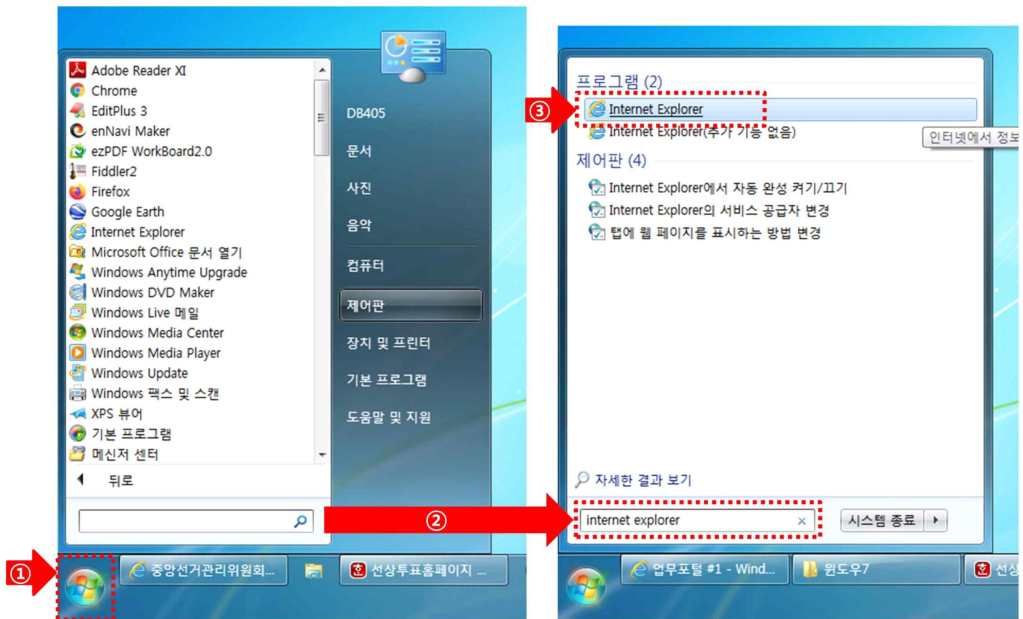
Adobe Reader XI
Chrome
EditPlus 3
enNavi Maker
ezPDF WorkBoard2.0
Fiddler2
Firefox
Google Earth
Internet Explorer
Microsoft Office 문서 열기
Windows Anytime Upgrade
Windows DVD Maker
Windows Live 메일
Windows Media Center
Windows Media Player
Windows Update
Windows 팩스 및 스캔
XPS 뷰어
기본 프로그램
메신저 센터

뒤로

DB405
문서
사진
음악
컴퓨터
제어판
장치 및 프린터
기본 프로그램
도움말 및 지원

①
중앙선거관리위원회...
선상투표홈페이지 ...

②

③
프로그램 (2)
Internet Explorer
Internet Explorer(추가 기능 없음)
인터넷에서 정보
제어판 (4)
Internet Explorer에서 자동 완성 켜기/끄기
Internet Explorer의 서비스 공급자 변경
탭에 웹 페이지를 표시하는 방법 변경

자세한 결과 보기
internet explorer
시스템 종료

업무포털 #1 - Wind...
윈도우7
선상